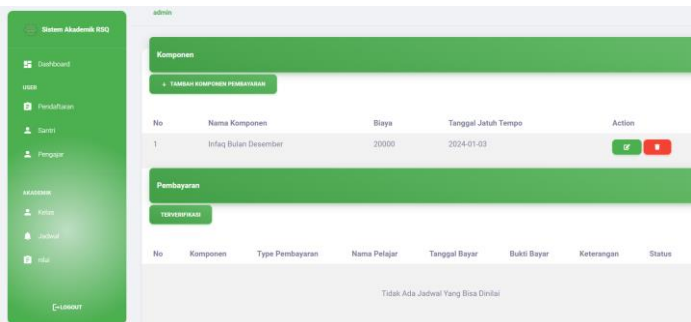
Sistem Akademik RSQ

Dashboard

USER

Pendaftaran

Santri

Pengajar

AKADEMIK

Kelas

Jadwal

Nilai

LOGOUT

admin

Komponen

+ TAMBAH KOMPONEN PEMBAYARAN

| No | Nama Komponen | Biaya | Tanggal Jatuh Tempo | Action |
|---|---|---|---|---|
| 1 | Infaq Bulan Desember | 20000 | 2024-01-03 | |

Pembayaran

TERVERIFIKASI

| No | Komponen | Type Pembayaran | Nama Pelajar | Tanggal Bayar | Bukti Bayar | Keterangan | Status |
|---|---|---|---|---|---|---|---|

Tidak Ada Jadwal Yang Bisa Dinilai